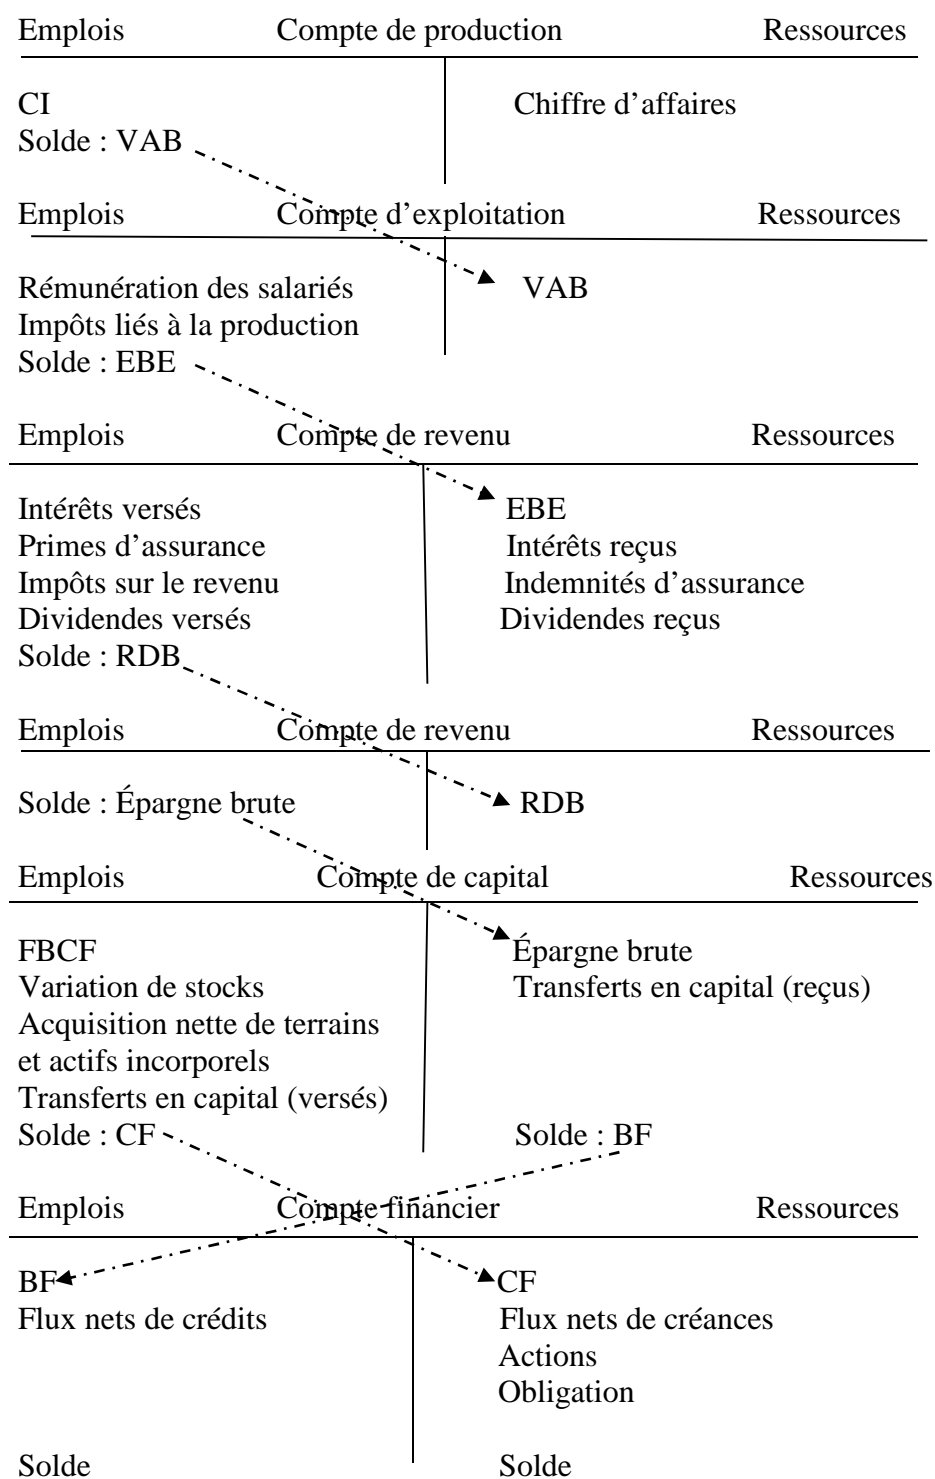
Emplois Compte de production Ressources

CI
Solde : VAB

Chiffre d'affaires

Emplois Compte d'exploitation Ressources

Rémunération des salariés
Impôts liés à la production
Solde : EBE

VAB

Emplois Compte de revenu Ressources

Intérêts versés
Primes d'assurance
Impôts sur le revenu
Dividendes versés
Solde : RDB

EBE
Intérêts reçus
Indemnités d'assurance
Dividendes reçus

Emplois Compte de revenu Ressources

Solde : Épargne brute

RDB

Emplois Compte de capital Ressources

FBCF
Variation de stocks
Acquisition nette de terrains et actifs incorporels
Transferts en capital (versés)
Solde : CF

Épargne brute
Transferts en capital (reçus)

Solde : BF

Emplois Compte financier Ressources

BF
Flux nets de crédits

Solde

CF
Flux nets de créances
Actions
Obligation

Solde